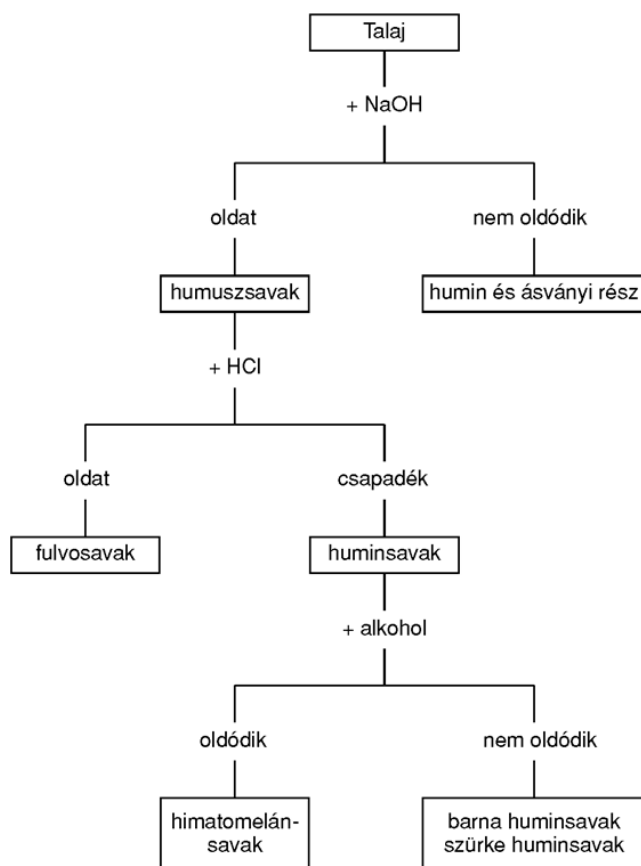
Talaj

+ NaOH

oldat

nem oldódik

humuszsavak

humin és ásványi rész

+ HCl

oldat

csapadék

fulvosavak

huminsavak

+ alkohol

oldódik

nem oldódik

himatomelánsavak

barna huminsavak
szürke huminsavak